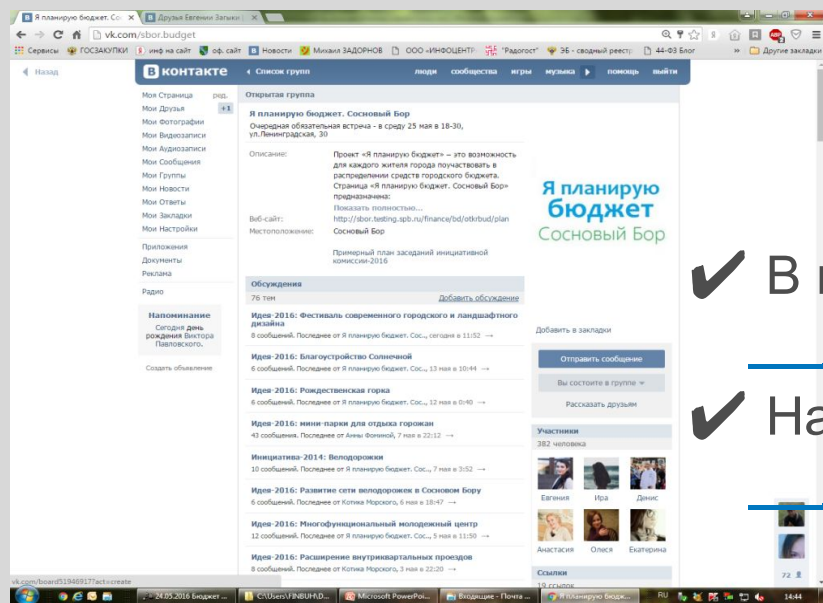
Я планирую бюджет. Со... | Друзья Евгении Загыки
vk.com/sbor.budget
Сервисы | ГОСЗАКУПКИ | инф на сайт | оф. сайт | Новости | Михаил ЗАДОРНОВ | ООО «ИНФОЦЕНТР» | "Радогост" | ЭБ - сводный реестр | 44-ФЗ Блог | Другие закладки

Назад

ВКонтакте | Список групп | люди | сообщества | игры | музыка | помощь | выйти

Моя Страница ред.
Мои Друзья +1
Мои Фотографии
Мои Видеозаписи
Мои Аудиозаписи
Мои Сообщения
Мои Группы
Мои Новости
Мои Ответы
Мои Закладки
Мои Настройки
Приложения
Документы
Реклама
Радио

Напоминание
Сегодня день рождения Виктора Павловского.

Создать объявление

Открытая группа
Я планирую бюджет. Сосновый Бор
Очередная обязательная встреча - в среду 25 мая в 18-30, ул.Ленинградская, 30

Описание: Проект «Я планирую бюджет» – это возможность для каждого жителя города поучаствовать в распределении средств городского бюджета. Страница «Я планирую бюджет. Сосновый Бор» предназначена:
Показать полностью...
Веб-сайт: http://sbor.testing.spb.ru/finance/bd/otkrbud/plan
Местоположение: Сосновый Бор

Примерный план заседаний инициативной комиссии-2016

Я планирую бюджет Сосновый Бор

Обсуждения
76 тем Добавить обсуждение

Идея-2016: Фестиваль современного городского и ландшафтного дизайна
8 сообщений. Последнее от Я планирую бюджет. Сос., сегодня в 11:52
Идея-2016: Благоустройство Солнечной
6 сообщений. Последнее от Я планирую бюджет. Сос., 13 мая в 10:44
Идея-2016: Рождественская горка
6 сообщений. Последнее от Я планирую бюджет. Сос., 12 мая в 0:40
Идея-2016: мини-парки для отдыха горожан
43 сообщения. Последнее от Анны Фоминой, 7 мая в 22:12
Инициатива-2014: Велодорожки
10 сообщений. Последнее от Я планирую бюджет. Сос., 7 мая в 3:52
Идея-2016: Развитие сети велодорожек в Сосновом Бору
6 сообщений. Последнее от Котика Морского, 6 мая в 18:47
Идея-2016: Многофункциональный молодежный центр
12 сообщений. Последнее от Я планирую бюджет. Сос., 5 мая в 11:50
Идея-2016: Расширение внутриквартальных проездов
8 сообщений. Последнее от Котика Морского, 3 мая в 22:20

Добавить в закладки
Отправить сообщение
Вы состоите в группе
Рассказать друзьям

Участники
382 человека
Евгения | Ира | Денис
Анастасия | Олеся | Екатерина

Ссылки
19 ссылок

✔ В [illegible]
✔ На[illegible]

vk.com/board51946917?act=create

24.05.2016 Бюджет ... | C:\Users\FINBUH\D... | Microsoft PowerPoi... | Входящие - Почта ... | Я планирую бюдж... | RU | 14:44